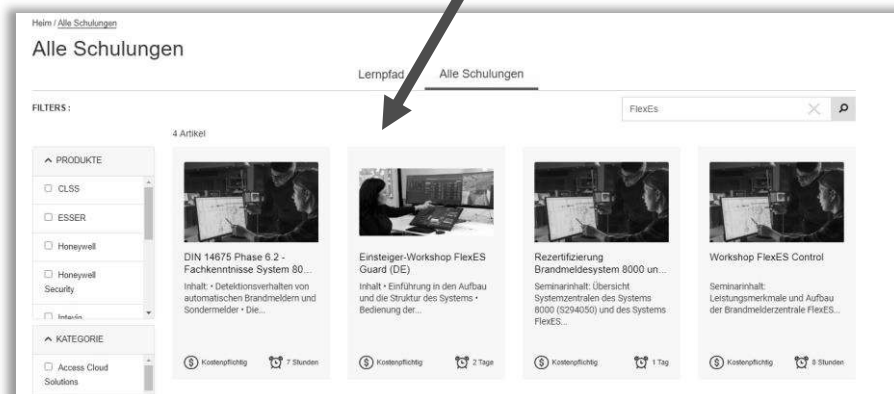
Heim / Alle Schulungen

Alle Schulungen

Lernpfad Alle Schulungen

FILTERS :

FlexEs

4 Artikel

PRODUKTE

CLSS

ESSER

Honeywell

Honeywell Security

Intevio

KATEGORIE

Access Cloud Solutions

DIN 14675 Phase 6.2 - Fachkenntnisse System 80...

Inhalt: • Detektionsverhalten von automatischen Brandmeldern und Sondermelder • Die...

Kostenpflichtig 7 Stunden

Einsteiger-Workshop FlexES Guard (DE)

Inhalt: • Einführung in den Aufbau und die Struktur des Systems • Bedienung der...

Kostenpflichtig 2 Tage

Rezertifizierung Brandmeldesystem 8000 un...

Seminarinhalt: Übersicht Systemzentralen des Systems 8000 (S294050) und des Systems FlexES...

Kostenpflichtig 1 Tag

Workshop FlexES Control

Seminarinhalt: Leistungsmerkmale und Aufbau der Brandmelderzentrale FlexES...

Kostenpflichtig 8 Stunden